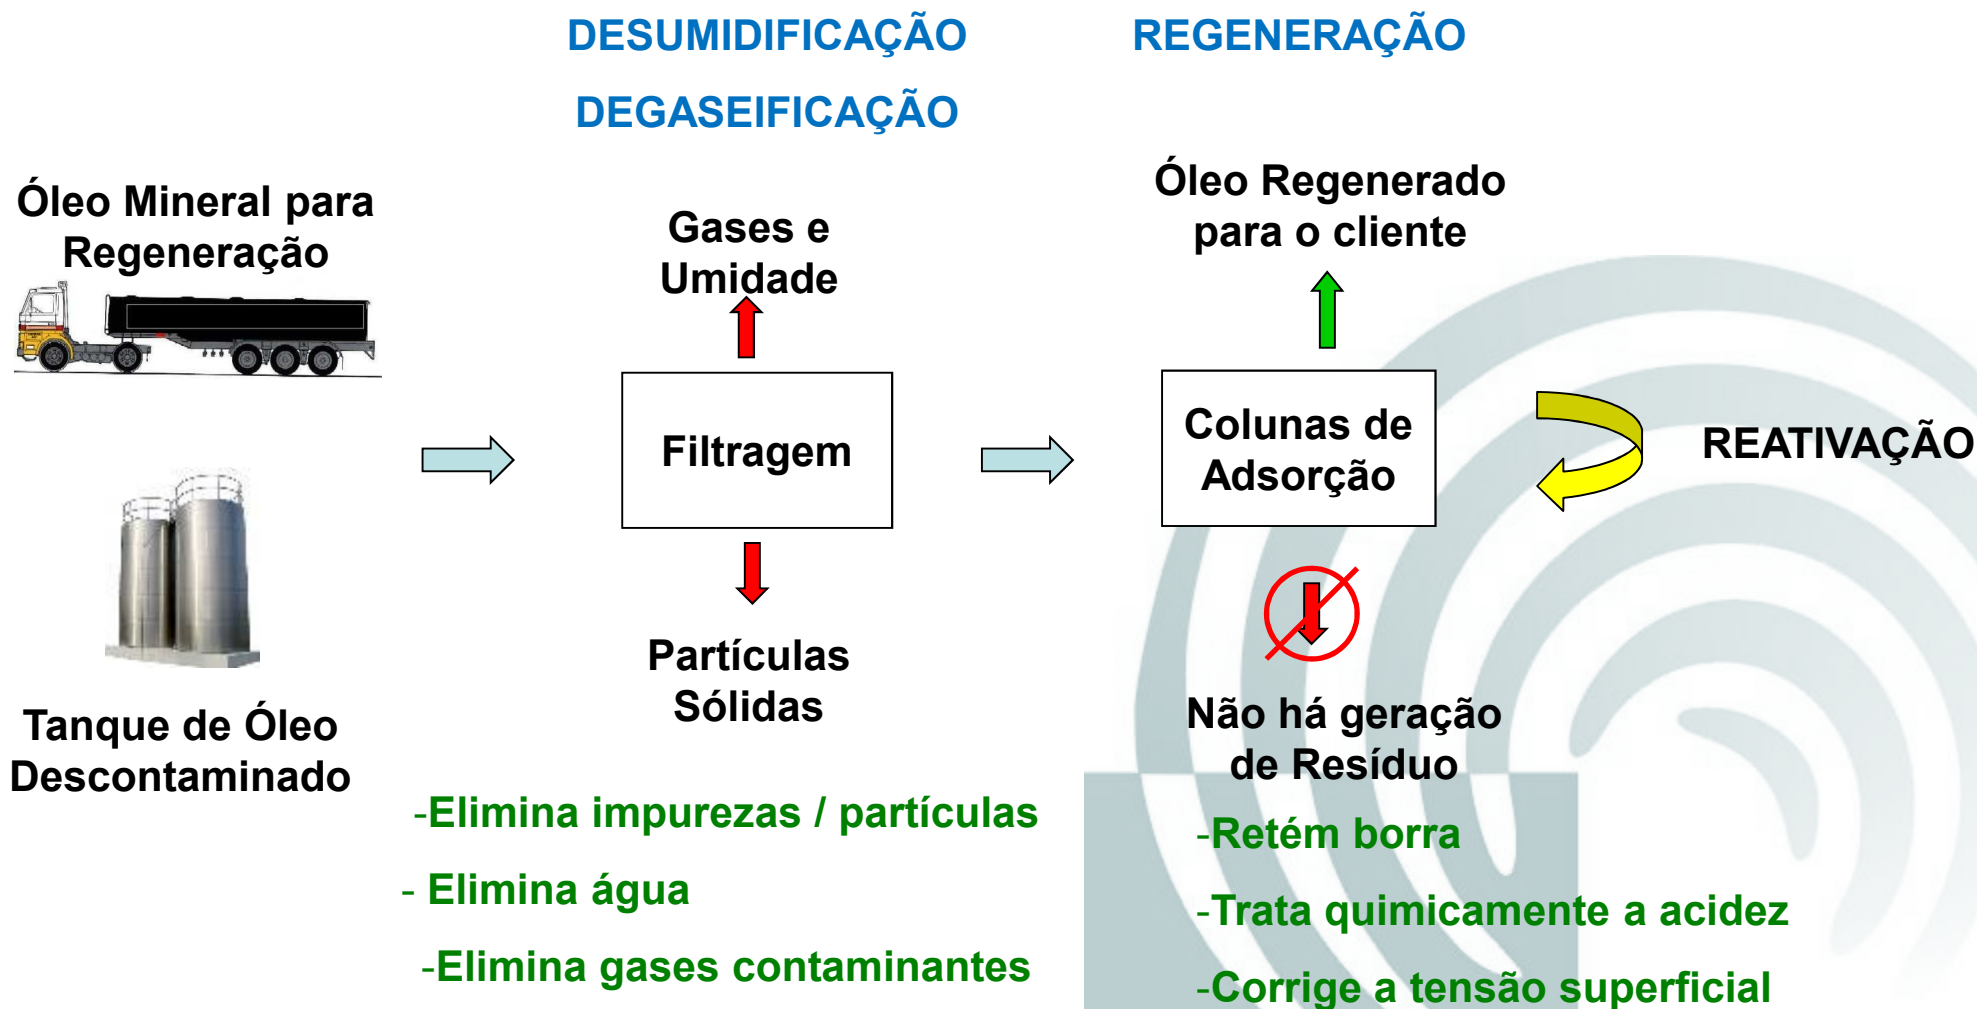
DESUMIDIFICAÇÃO

DEGASEIFICAÇÃO

REGENERAÇÃO

Óleo Mineral para Regeneração

Tanque de Óleo Descontaminado

Gases e Umidade

Filtragem

Partículas Sólidas

Óleo Regenerado para o cliente

Colunas de Adsorção

REATIVAÇÃO

Não há geração de Resíduo

-Elimina impurezas / partículas

- Elimina água

-Elimina gases contaminantes

-Retém borra

-Trata quimicamente a acidez

-Corrige a tensão superficial